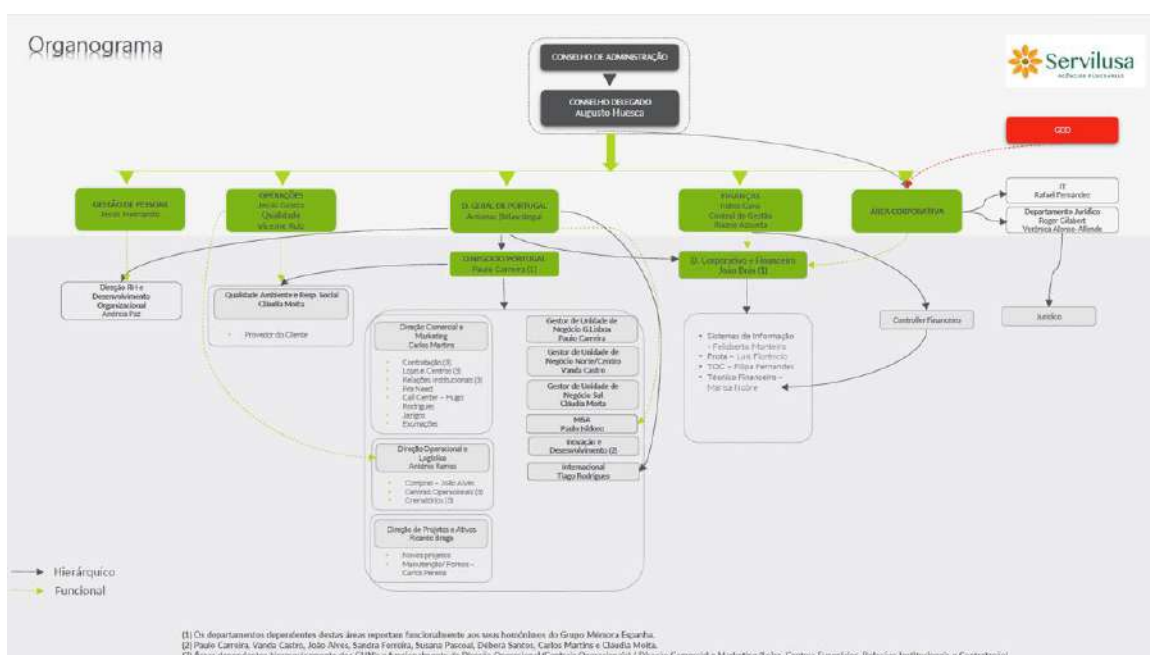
Organograma

Servilusa
AGÊNCIAS FUNERÁRIAS

CONSELHO DE ADMINISTRAÇÃO

CONSELHO DELEGADO
Augusto Huesca

GDO

GESTÃO DE PESSOAS
Jesús Invernardo

OPERAÇÕES
Jesús Gaona
Qualidade
Vicente Ruiz

D. GERAL DE PORTUGAL
Antonio Bilbao Iregui

FINANÇAS
Fabio Gare
Control de Gestão
Ruano Azcona

ÁREA CORPORATIVA

IT
Rafael Fernandez

Departamento Jurídico
Roger Gilabert
Verónica Alonso-Allende

COMERCIO PORTUGAL
Paulo Carreira (1)

D. Corporativo e Financeiro
João Brás (1)

Direção RH e Desenvolvimento Organizacional
Andreia Paz

Qualidade Ambiente e Resp. Social
Cláudia Motta

Provedor do Cliente

Direção Comercial e Marketing
Carlos Martins

Contratação (3)
Lojas e Centro (3)
Relações Institucionais (3)
Pre Need
Call Center – Hugo Rodrigues
Jazigos
Excursões

Gestor de Unidade de Negócio G.Lisboa
Paulo Carreira

Gestor de Unidade de Negócio Norte/Centro
Vanda Castro

Gestor de Unidade de Negócio Sul
Cláudia Motta

MSA
Paulo Isidoro

Inovação e Desenvolvimento (2)

Internacional
Tiago Rodrigues

Direção Operacional e Logística
António Ramos

Compras – João Alves
Centros Operacionais (3)
Crematórios (3)

Direção de Projetos e Ativos
Ricardo Braga

Novos projetos
Manutenção/ Fornos – Carlos Pereira

Sistemas de Informação – Felisberto Monteiro
Frota – Luís Florêncio
TOC – Filipa Fernandes
Técnica Financeira – Marisa Isidoro

Controller Financeiro

Jurídico

Hierárquico
Funcional

(1) Os departamentos dependentes destas áreas reportam funcionalmente aos seus homónimos do Grupo Mémora Espanha.
(2) Paulo Carreira, Vanda Castro, João Alves, Sandra Ferreira, Susana Pascoal, Débora Santos, Carlos Martins e Cláudia Motta.
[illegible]